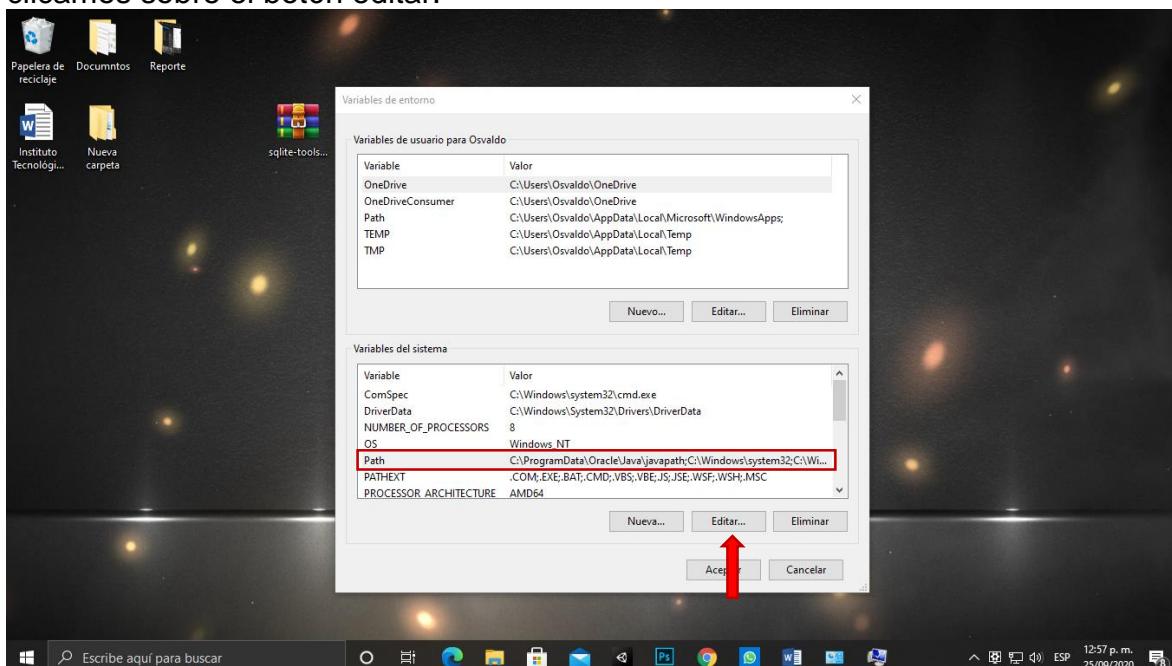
clicamos sobre el botón editar.

Papelera de reciclaje
Documntos
Reporte
Instituto Tecnológi...
Nueva carpeta
sqlite-tools...

Variables de entorno

Variables de usuario para Osvaldo

| Variable | Valor |
|---|---|
| OneDrive | C:\Users\Osvaldo\OneDrive |
| OneDriveConsumer | C:\Users\Osvaldo\OneDrive |
| Path | C:\Users\Osvaldo\AppData\Local\Microsoft\WindowsApps; |
| TEMP | C:\Users\Osvaldo\AppData\Local\Temp |
| TMP | C:\Users\Osvaldo\AppData\Local\Temp |

Nuevo... Editar... Eliminar

Variables del sistema

| Variable | Valor |
|---|---|
| ComSpec | C:\Windows\system32\cmd.exe |
| DriverData | C:\Windows\System32\Drivers\DriverData |
| NUMBER_OF_PROCESSORS | 8 |
| OS | Windows_NT |
| Path | C:\ProgramData\Oracle\Java\javapath;C:\Windows\system32;C:\Wi... |
| PATHEXT | .COM;.EXE;.BAT;.CMD;.VBS;.VBE;.JS;.JSE;.WSF;.WSH;.MSC |
| PROCESSOR_ARCHITECTURE | AMD64 |

Nueva... Editar... Eliminar

Acep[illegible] Cancelar

Escribe aquí para buscar
ESP 12:57 p. m. 25/09/2020